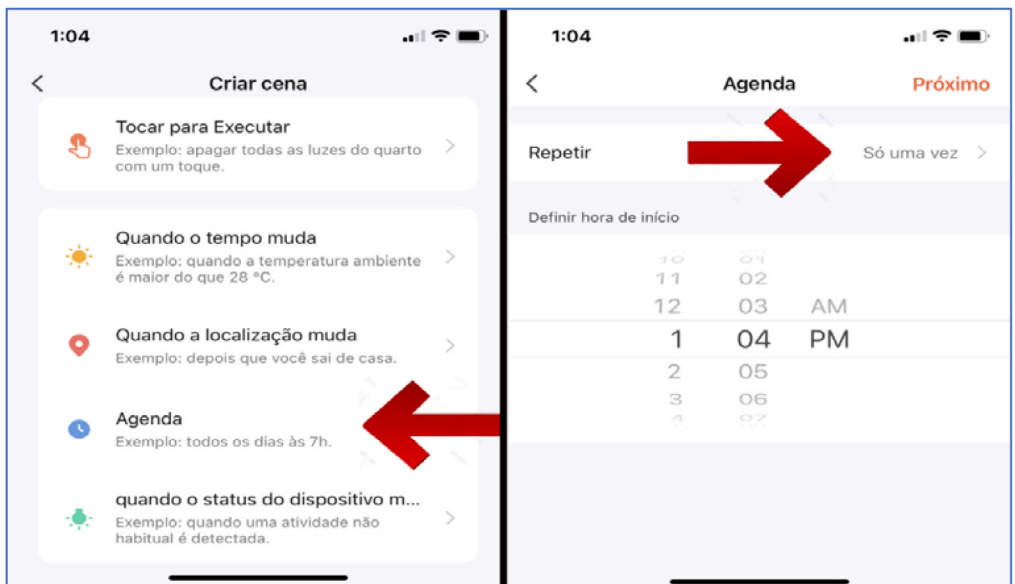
1:04

<

Criar cena

Tocar para Executar
Exemplo: apagar todas as luzes do quarto com um toque.

Quando o tempo muda
Exemplo: quando a temperatura ambiente é maior do que 28 °C.

Quando a localização muda
Exemplo: depois que você sai de casa.

Agenda
Exemplo: todos os dias às 7h.

quando o status do dispositivo m...
Exemplo: quando uma atividade não habitual é detectada.

1:04

<

Agenda

Próximo

Repetir

Só uma vez >

Definir hora de início

| 10 | 01 | |
|---|---|---|
| 11 | 02 | |
| 12 | 03 | AM |
| 1 | 04 | PM |
| 2 | 05 | |
| 3 | 06 | |
| 4 | 07 | |